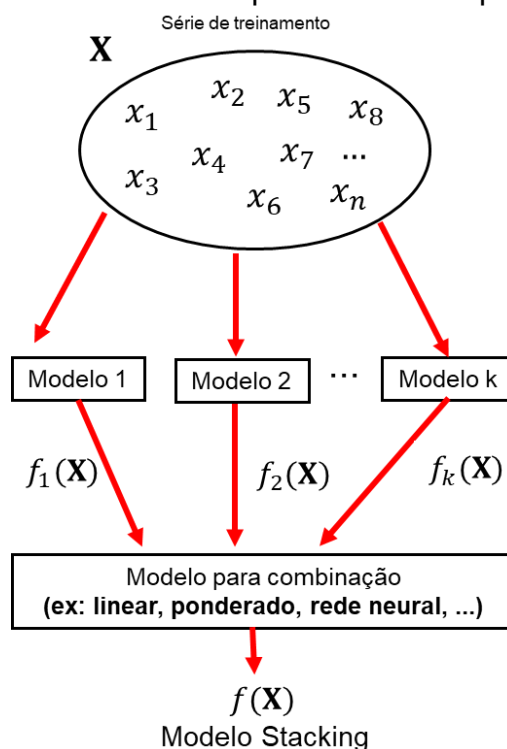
Série de treinamento

$\mathbf{X}$

$x_1$ $x_2$ $x_5$ $x_8$ $x_4$ $x_7$ ... $x_3$ $x_6$ $x_n$

Modelo 1

Modelo 2

...

Modelo k

$f_1(\mathbf{X})$

$f_2(\mathbf{X})$

$f_k(\mathbf{X})$

Modelo para combinação
**(ex: linear, ponderado, rede neural, ...)**

$f(\mathbf{X})$
Modelo Stacking